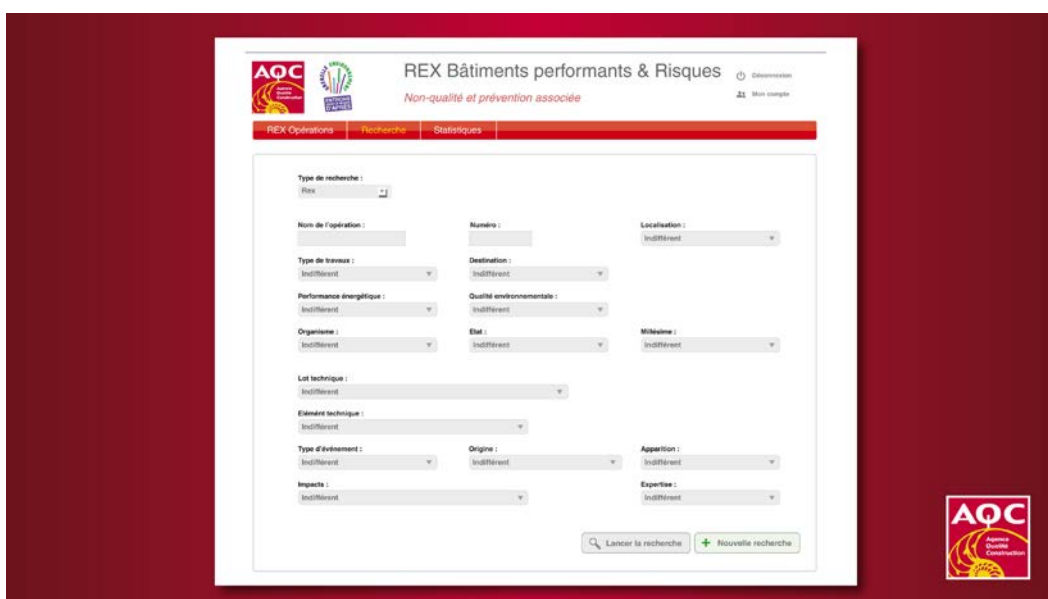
AQC

REX Bâtiments performants & Risques

Non-qualité et prévention associée

Déconnexion

Mon compte

REX Opérations | Recherche | Statistiques

Type de recherche :
Rex

Nom de l'opération :

Numéro :

Localisation :
Indifférent

Type de travaux :
Indifférent

Destination :
Indifférent

Performance énergétique :
Indifférent

Qualité environnementale :
Indifférent

Organisme :
Indifférent

Etat :
Indifférent

Millésime :
Indifférent

Lot technique :
Indifférent

Elément technique :
Indifférent

Type d'événement :
Indifférent

Origine :
Indifférent

Apparition :
Indifférent

Impacts :
Indifférent

Expertise :
Indifférent

Lancer la recherche

+ Nouvelle recherche

AQC
Agence Qualité Construction